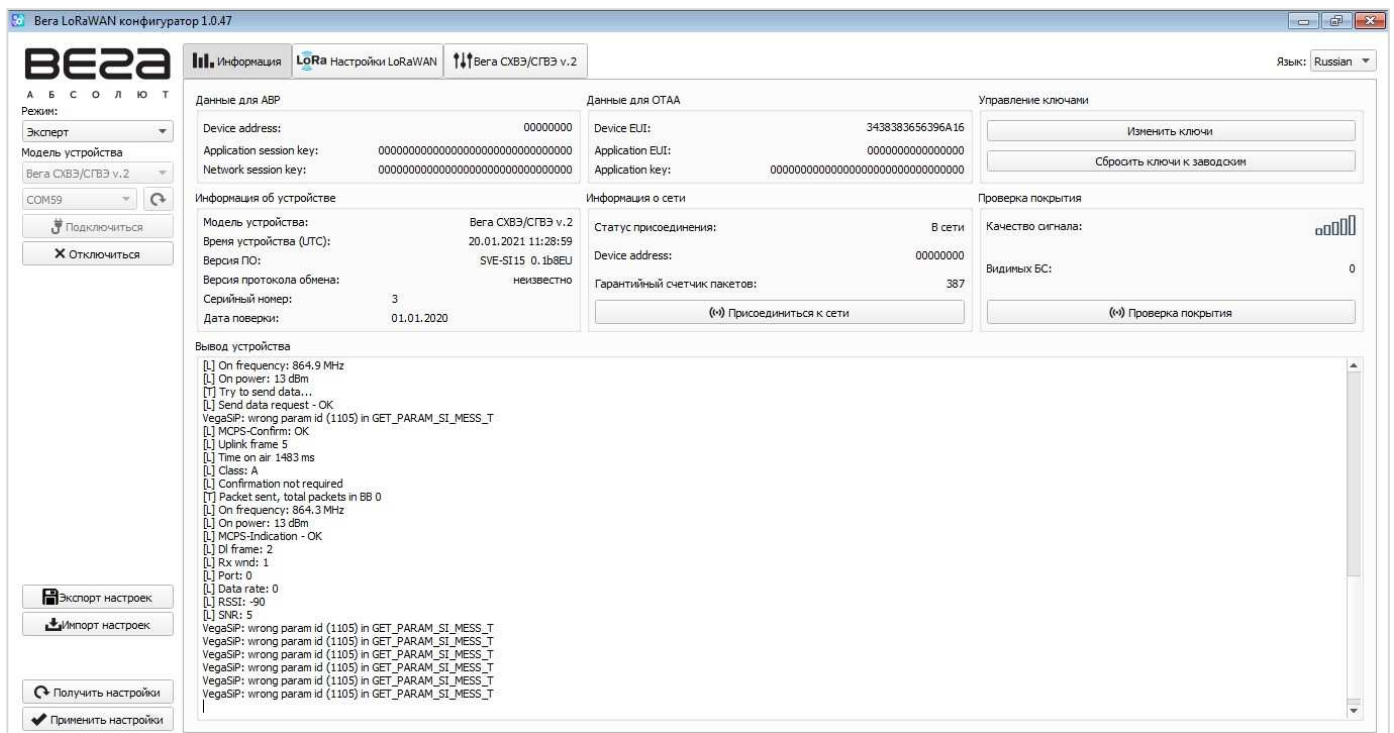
Вега LoRaWAN конфигуратор 1.0.47

ВЕГА
А Б С О Л Ю Т

Режим:
Эксперт
Модель устройства
Вега СХВЭ/СГВЭ v.2
COM59
Подключиться
Отключиться

Информация | LoRa Настройки LoRaWAN | Вега СХВЭ/СГВЭ v.2

Язык: Russian

Данные для ABP
Device address: 00000000
Application session key: 00000000000000000000000000000000
Network session key: 00000000000000000000000000000000

Данные для OTAA
Device EUI: 3438383656396A16
Application EUI: 0000000000000000
Application key: 00000000000000000000000000000000

Управление ключами
Изменить ключи
Сбросить ключи к заводским

Информация об устройстве
Модель устройства: Вега СХВЭ/СГВЭ v.2
Время устройства (UTC): 20.01.2021 11:28:59
Версия ПО: SVE-SI15 0.1b8EU
Версия протокола обмена: неизвестно
Серийный номер: 3
Дата поверки: 01.01.2020

Информация о сети
Статус присоединения: В сети
Device address: 00000000
Гарантийный счетчик пакетов: 387
Присоединиться к сети

Проверка покрытия
Качество сигнала:
Видимых БС: 0
Проверка покрытия

Вывод устройства
[L] On frequency: 864.9 MHz
[L] On power: 13 dBm
[T] Try to send data...
[L] Send data request - OK
VegaSiP: wrong param id (1105) in GET_PARAM_SI_MESS_T
[L] MCPS-Confirm: OK
[L] Uplink frame 5
[L] Time on air 1483 ms
[L] Class: A
[L] Confirmation not required
[T] Packet sent, total packets in BB 0
[L] On frequency: 864.3 MHz
[L] On power: 13 dBm
[L] MCPS-Indication - OK
[L] Dl frame: 2
[L] Rx wnd: 1
[L] Port: 0
[L] Data rate: 0
[L] RSSI: -90
[L] SNR: 5
VegaSiP: wrong param id (1105) in GET_PARAM_SI_MESS_T
VegaSiP: wrong param id (1105) in GET_PARAM_SI_MESS_T
VegaSiP: wrong param id (1105) in GET_PARAM_SI_MESS_T
VegaSiP: wrong param id (1105) in GET_PARAM_SI_MESS_T
VegaSiP: wrong param id (1105) in GET_PARAM_SI_MESS_T
VegaSiP: wrong param id (1105) in GET_PARAM_SI_MESS_T

Экспорт настроек
Импорт настроек
Получить настройки
Применить настройки